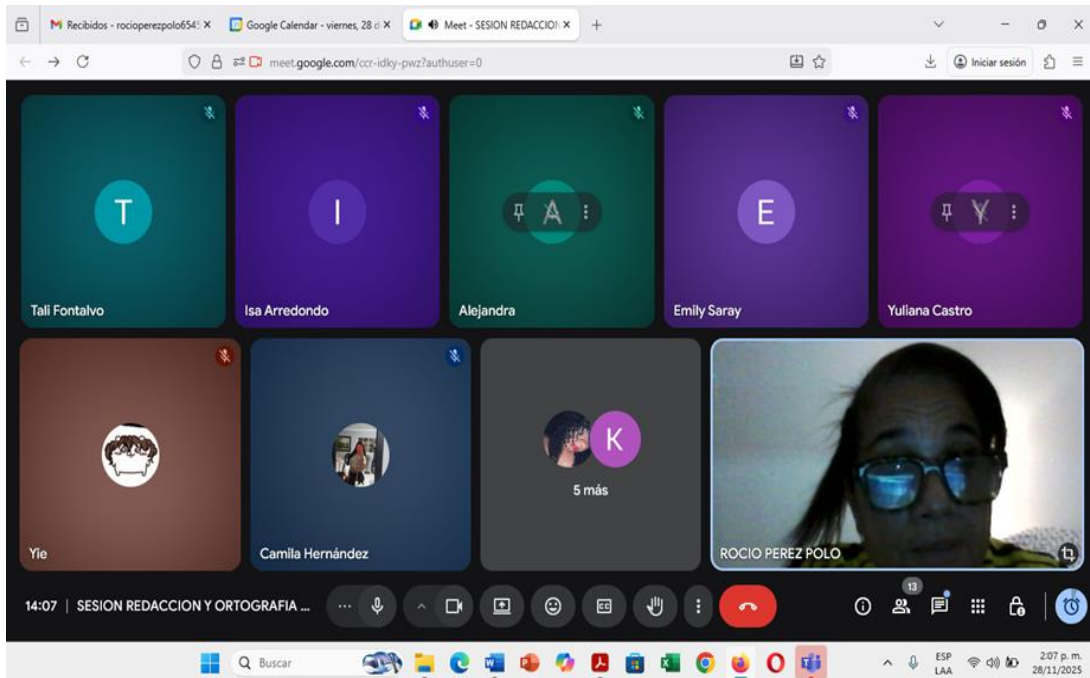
Recibidos - rocioperezpolo654 ×
Google Calendar - viernes, 28 d ×
Meet - SESION REDACCION ×
+

meet.google.com/ccr-idky-pwz?authuser=0
Iniciar sesión

T
Tali Fontalvo
I
Isa Arredondo
A
Alejandra
E
Emily Saray
Y
Yuliana Castro
Yie
Camila Hernández
K
5 más
ROCIO PEREZ POLO

14:07 | SESION REDACCION Y ORTOGRAFIA ...

13

Buscar
ESP LAA
2:07 p. m.
28/11/2025